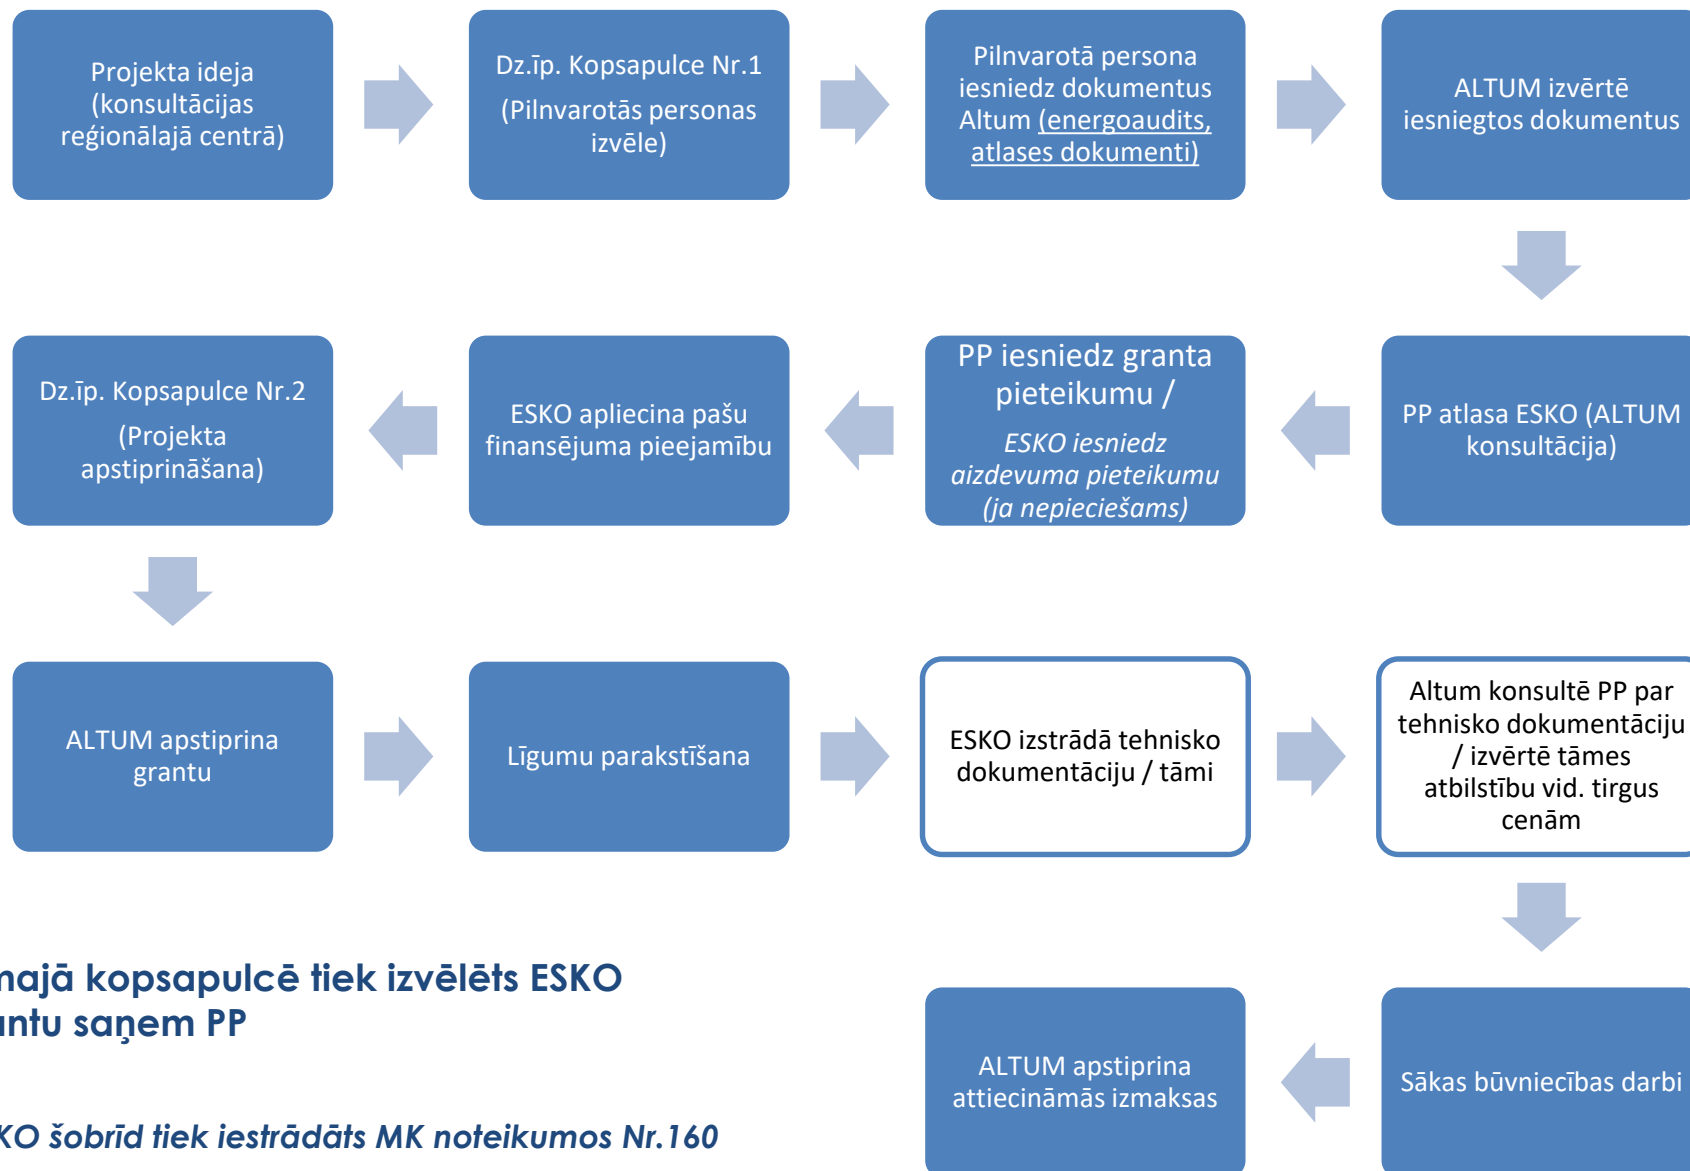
Projekta ideja (konsultācijas reģionālajā centrā)

Dz.īp. Kopsapulce Nr.1

(Pilnvarotās personas izvēle)

Pilnvarotā persona iesniedz dokumentus Altum (energoaudits, atlases dokumenti)

ALTUM izvērtē iesniegtos dokumentus

PP atlasa ESKO (ALTUM konsultācija)

PP iesniedz granta pieteikumu /

ESKO iesniedz aizdevuma pieteikumu (ja nepieciešams)

ESKO apliecina pašu finansējuma pieejamību

Dz.īp. Kopsapulce Nr.2

(Projekta apstiprināšana)

ALTUM apstiprina grantu

Līgumu parakstīšana

ESKO izstrādā tehnisko dokumentāciju / tāmi

Altum konsultē PP par tehnisko dokumentāciju / izvērtē tāmes atbilstību vid. tirgus cenām

Sākas būvniecības darbi

ALTUM apstiprina attiecināmās izmaksas

najā kopsapulcē tiek izvēlēts ESKO
ntu saņem PP

KO šobrīd tiek iestrādāts MK noteikumos Nr.160